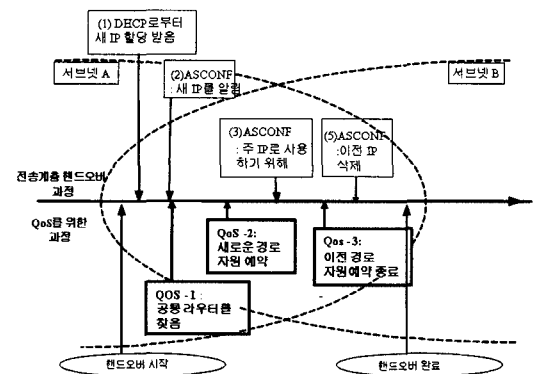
(1) DHCP로부터 새 IP 할당 받음

서브넷 A

(2)ASCONF : 새 IP를 알림

서브넷 B

(3)ASCONF : 주 IP로 사용하기 위해

(5)ASCONF :이전 IP 삭제

전송계층 핸드오버 과정

QoS를 위한 과정

QoS -2: 새로운경로 자원 예약

Qos -3: 이전 경로 자원예약 종료

QOS -1 : 공통라우터를 찾음

핸드오버 시작

핸드오버 완료